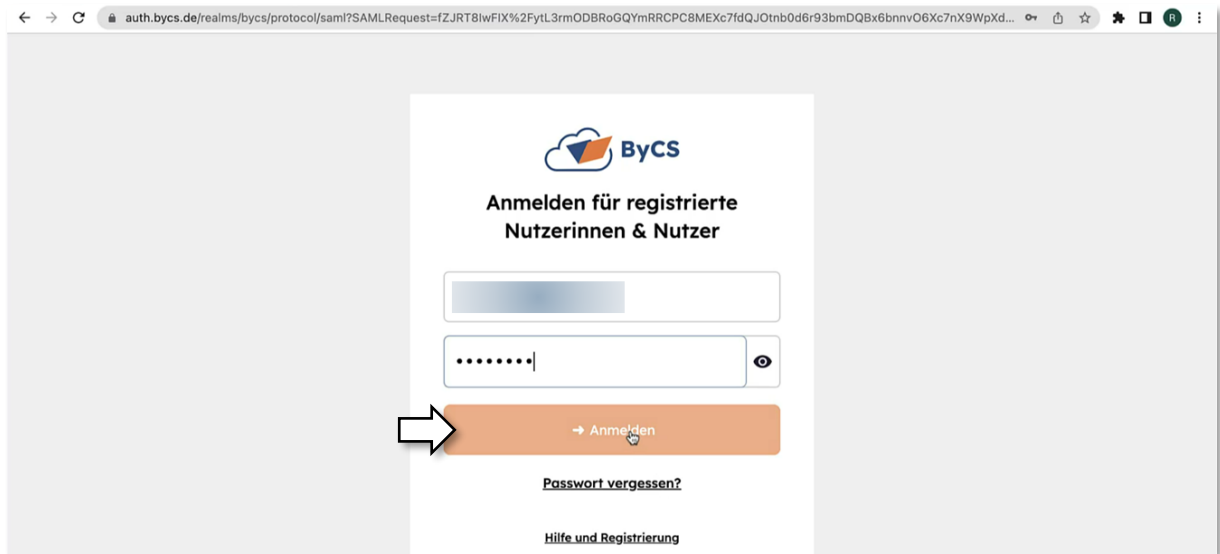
auth.bycs.de/realms/bycs/protocol/saml?SAMLRequest=fZJRT8IwFIX%2FytL3rmODBRoGQYmRRCPC8MEXc7fdQJOtnb0d6r93bmDQBx6bnnvO6Xc7nX9WpXd...

R

ByCS

Anmelden für registrierte Nutzerinnen & Nutzer

••••••••

➜ Anmelden

Passwort vergessen?

Hilfe und Registrierung